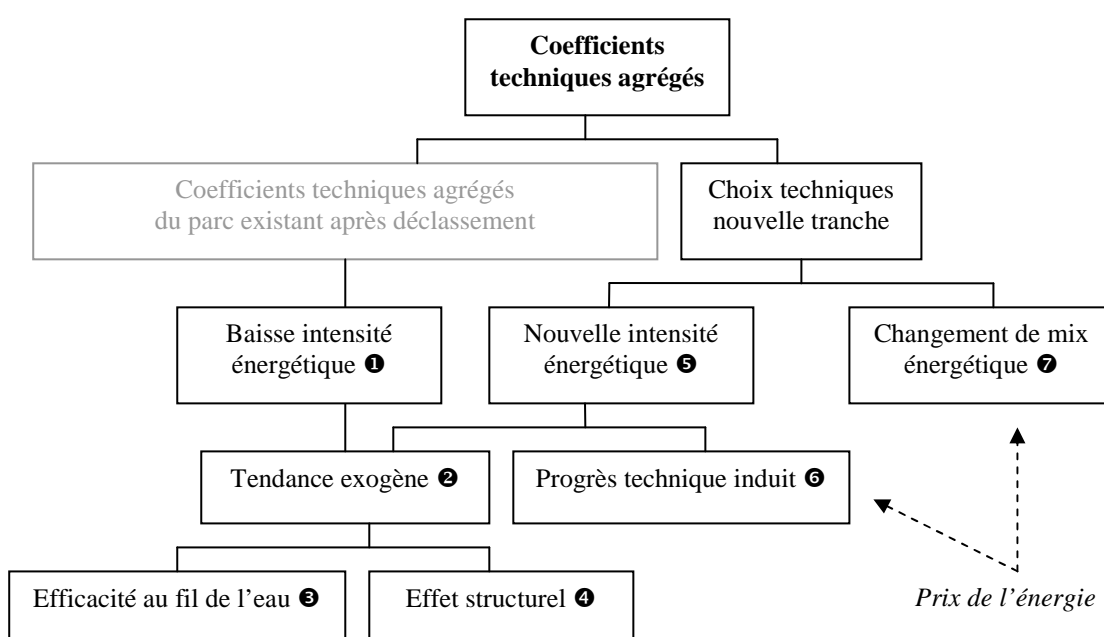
Coefficients techniques agrégés

Coefficients techniques agrégés du parc existant après déclassement

Choix techniques nouvelle tranche

Baisse intensité énergétique ❶

Nouvelle intensité énergétique ❺

Changement de mix énergétique ❼

Tendance exogène ❷

Progrès technique induit ❻

Efficacité au fil de l'eau ❸

Effet structurel ❹

Prix de l'énergie